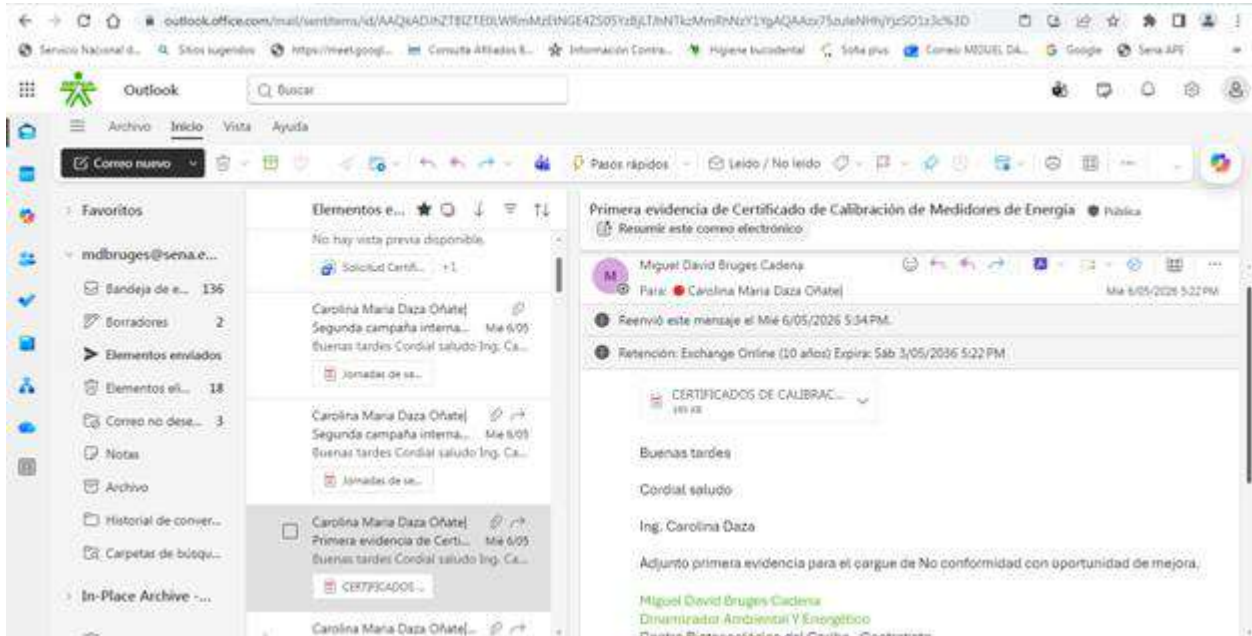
outlook.office.com/mail/sentitems/id/AAQkADhZTBlZTE0LWRmMzEtNGE4ZS05YzBjLTdhNTkzMmRhNzY1YgAQAAox75auleNHhjYjzSO1z3c%3D

Servicio Nacional d... Sitios sugeridos https://meet.googl... Consulta Afiliados li... Información Contra... Higiene bucodental Sofia plus Correo MIGUEL DA... Google Sena APE

Outlook

Buscar

Archivo Inicio Vista Ayuda

Correo nuevo

Pasos rápidos

Leído / No leído

Favoritos

mdbruges@sena.e...

Bandeja de e... 136

Borradores 2

Elementos enviados

Elementos eli... 18

Correo no dese... 3

Notas

Archivo

Historial de conver...

Carpetas de búsqu...

In-Place Archive -...

Elementos e...

No hay vista previa disponible.

Solicitud Certifi... +1

Carolina Maria Daza Oñate|
Segunda campaña interna... Mié 6/05
Buenas tardes Cordial saludo Ing. Ca...

Jornadas de se...

Carolina Maria Daza Oñate|
Segunda campaña interna... Mié 6/05
Buenas tardes Cordial saludo Ing. Ca...

Jornadas de se...

Carolina Maria Daza Oñate|
Primera evidencia de Certi... Mié 6/05
Buenas tardes Cordial saludo Ing. Ca...

CERTIFICADOS ...

Carolina Maria Daza Oñate|...

Primera evidencia de Certificado de Calibración de Medidores de Energía Pública

Resumir este correo electrónico

Miguel David Bruges Cadena

Para: Carolina Maria Daza Oñate|

Mié 6/05/2026 5:22 PM

Reenvió este mensaje el Mié 6/05/2026 5:34 PM.

Retención: Exchange Online (10 años) Expira: Sáb 3/05/2036 5:22 PM

CERTIFICADOS DE CALIBRAC...
185 KB

Buenas tardes

Cordial saludo

Ing. Carolina Daza

Adjunto primera evidencia para el cargue de No conformidad con oportunidad de mejora.

Miguel David Bruges Cadena
Dinamizador Ambiental Y Energético
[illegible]